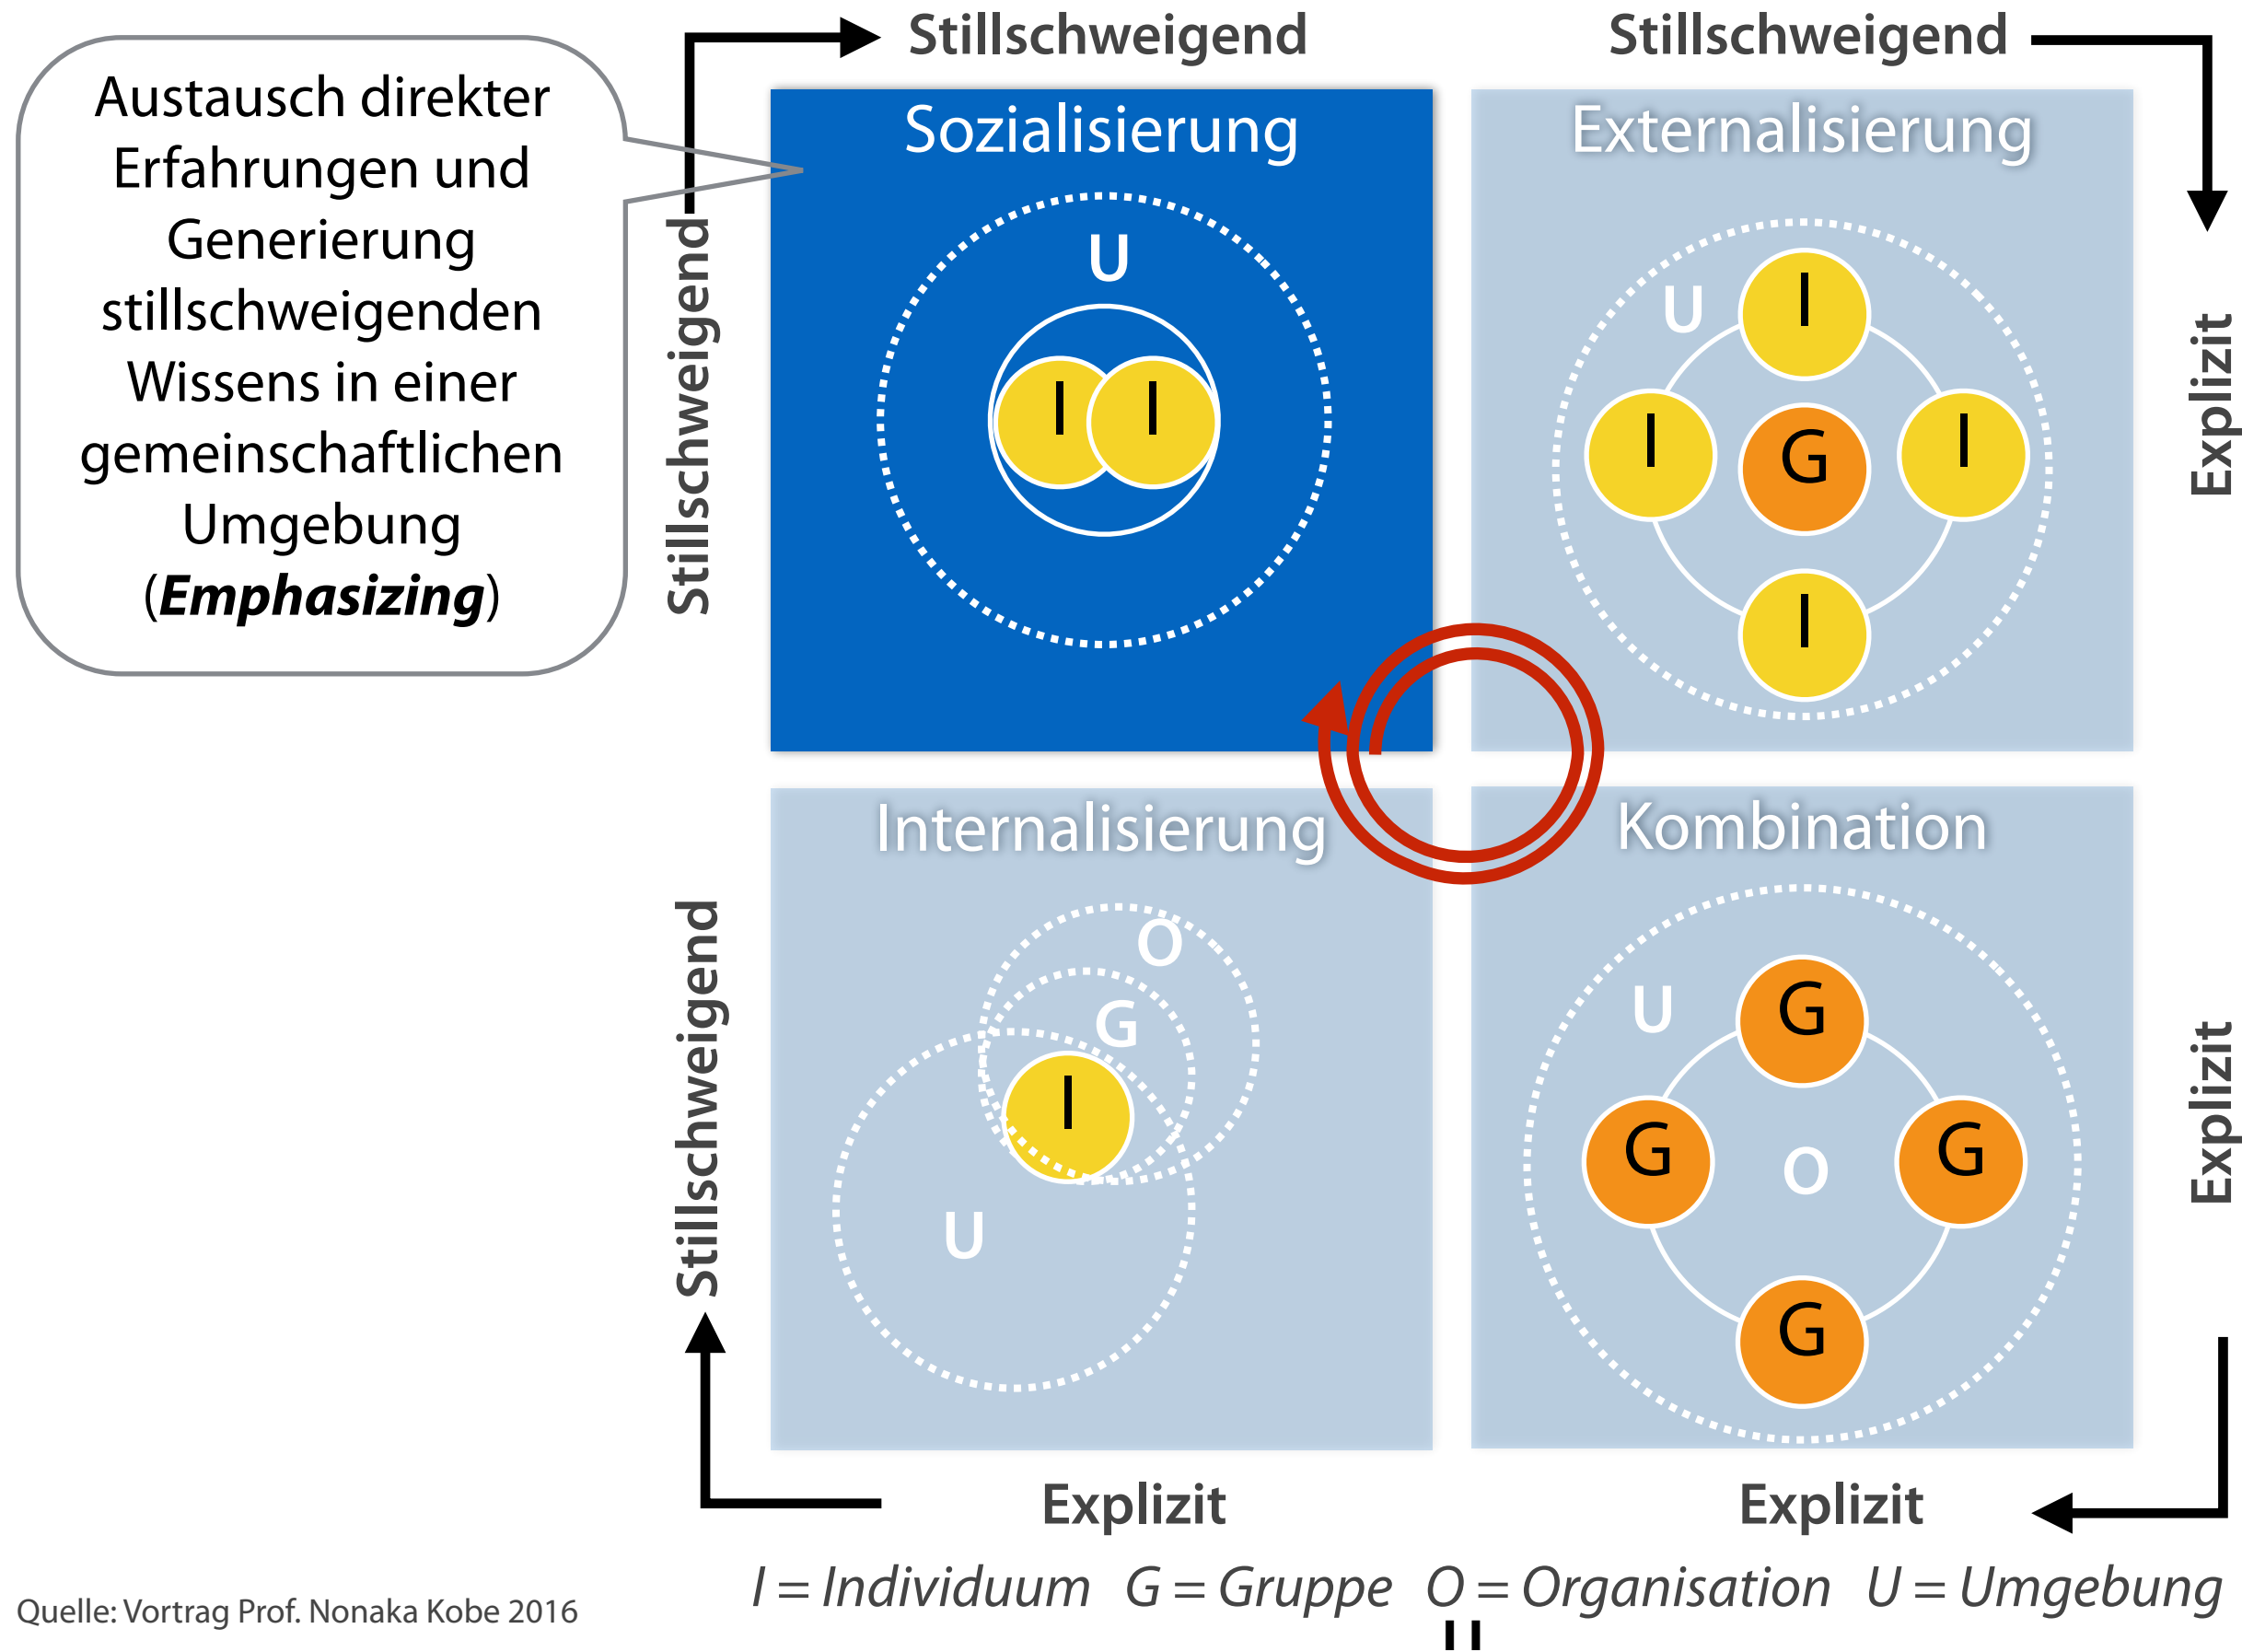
Austausch direkter Erfahrungen und Generierung stillschweigenden Wissens in einer gemeinschaftlichen Umgebung (*Emphasizing*)

Stillschweigend

Stillschweigend

Stillschweigend

Sozialisierung

U

I I

Externalisierung

U

I

I G I

I

Explizit

Internalisierung

O

G

I

U

Stillschweigend

Kombination

U

G

G O G

G

Explizit

Explizit

Explizit

I = Individuum G = Gruppe O = Organisation U = Umgebung

Quelle: Vortrag Prof. Nonaka Kobe 2016